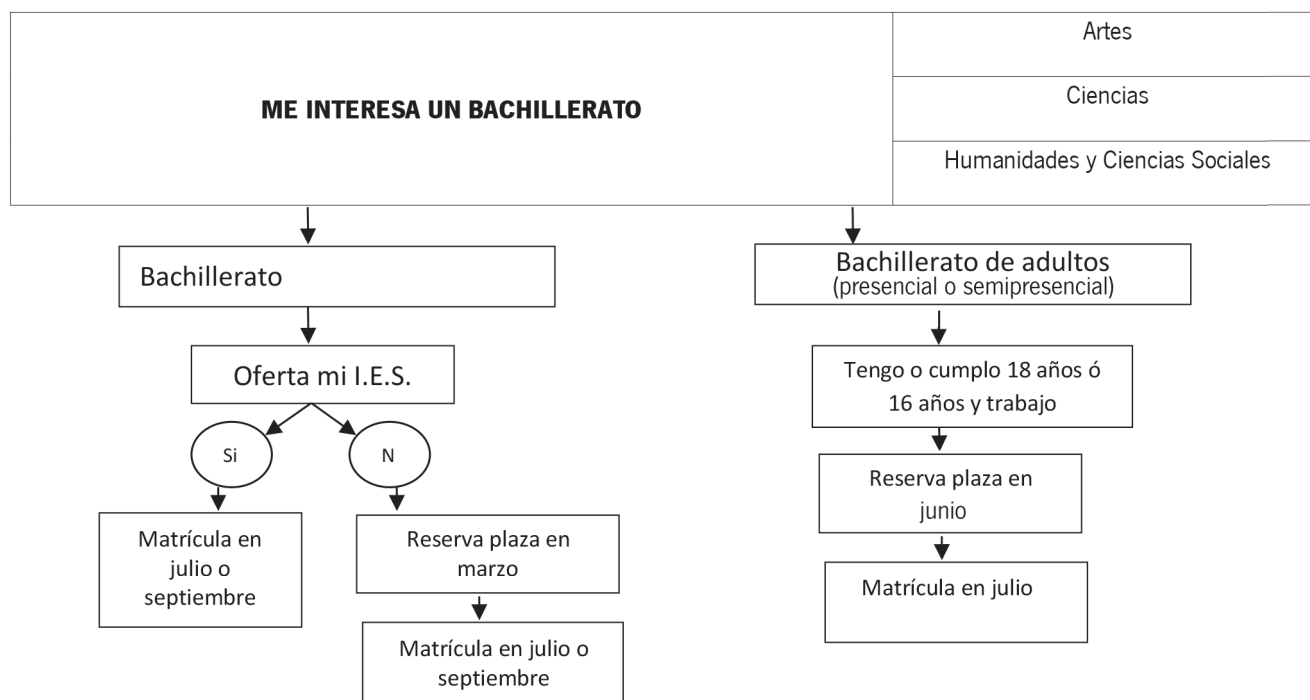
ME INTERESA UN BACHILLERATO

| Artes |
|---|
| Ciencias |
| Humanidades y Ciencias Sociales |

Bachillerato

Oferta mi I.E.S.

Si

N

Matrícula en julio o septiembre

Reserva plaza en marzo

Matrícula en julio o septiembre

Bachillerato de adultos
(presencial o semipresencial)

Tengo o cumplo 18 años ó 16 años y trabajo

Reserva plaza en junio

Matrícula en julio